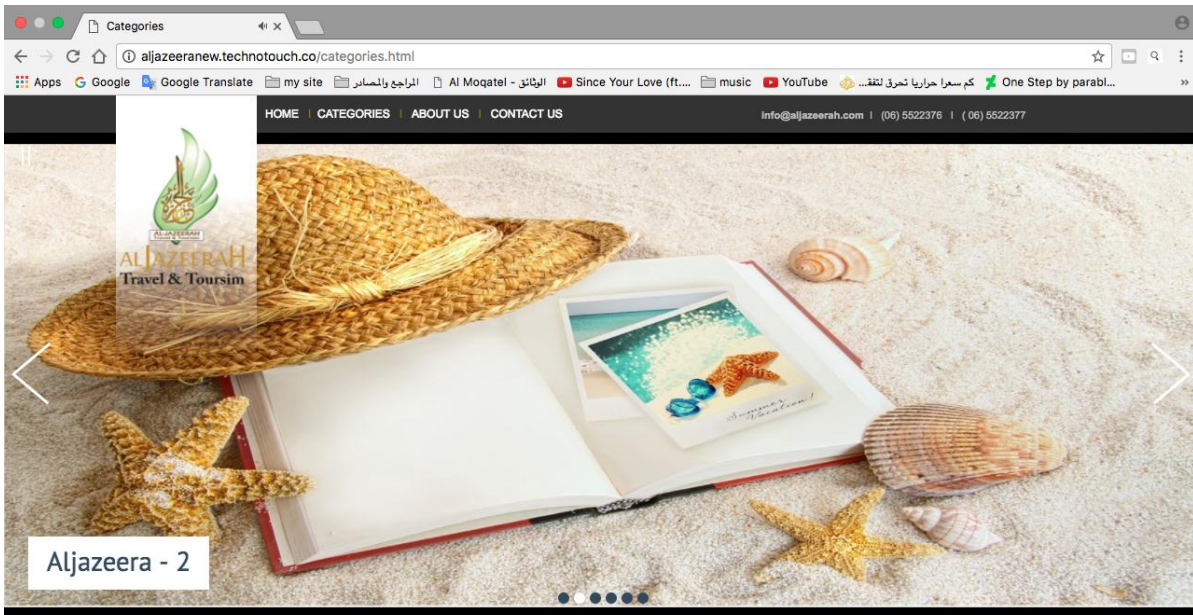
Categories

aljazeeranew.technotouch.co/categories.html

Apps Google Google Translate my site المراجع والمصادر الوثائق - Al Moqatel Since Your Love (ft.... music YouTube كم سعرا حراريا تحرق لتفق... One Step by parabl...

HOME | CATEGORIES | ABOUT US | CONTACT US

info@aljazeerah.com | (06) 5522376 | (06) 5522377

AL JAZEERAH Travel & Toursim

Summer Vacation!

Aljazeera - 2